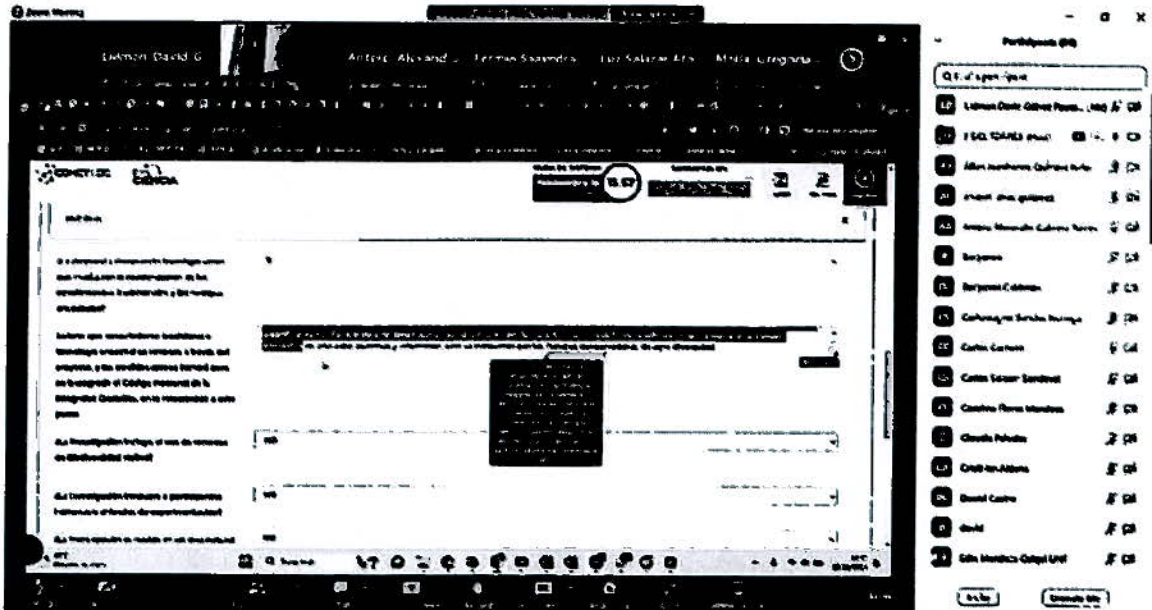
Zoom Meeting

Liemon David G

Antonio Alexand...

Fermin Saavedra

Luz Salazar Ara...

Maria Gregoria...

Participants (69)

CONICET

CIENCIA

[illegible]

Sobre que mecanismos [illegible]

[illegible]

Sí

Sí

Liemon David Gálvez Parra... (Host)

F.O.G. TORRES (Host)

Allan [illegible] Gálvez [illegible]

Anaell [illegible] gutierrez

Angela Manuela Gálvez Torres

Benjamin

Benjamin Coldman

Calenagra Santa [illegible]

Carlos Carbone

Carlos Salazar Sandoval

Carolina Flores Mendoza

Claudia Peludas

Cristi-Ian Aldana

David Castro

david

Edis Mendoza Gahgil Urel

Invite

Unmute Me